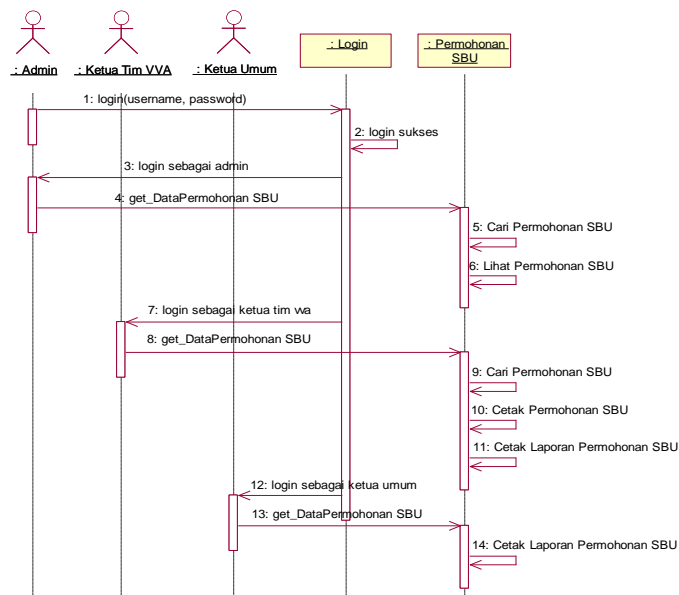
: Admin

: Ketua Tim VVA

: Ketua Umum

: Login

: Permohonan SBU

1: login(username, password)

2: login sukses

3: login sebagai admin

4: get_DataPermohonan SBU

5: Cari Permohonan SBU

6: Lihat Permohonan SBU

7: login sebagai ketua tim vva

8: get_DataPermohonan SBU

9: Cari Permohonan SBU

10: Cetak Permohonan SBU

11: Cetak Laporan Permohonan SBU

12: login sebagai ketua umum

13: get_DataPermohonan SBU

14: Cetak Laporan Permohonan SBU